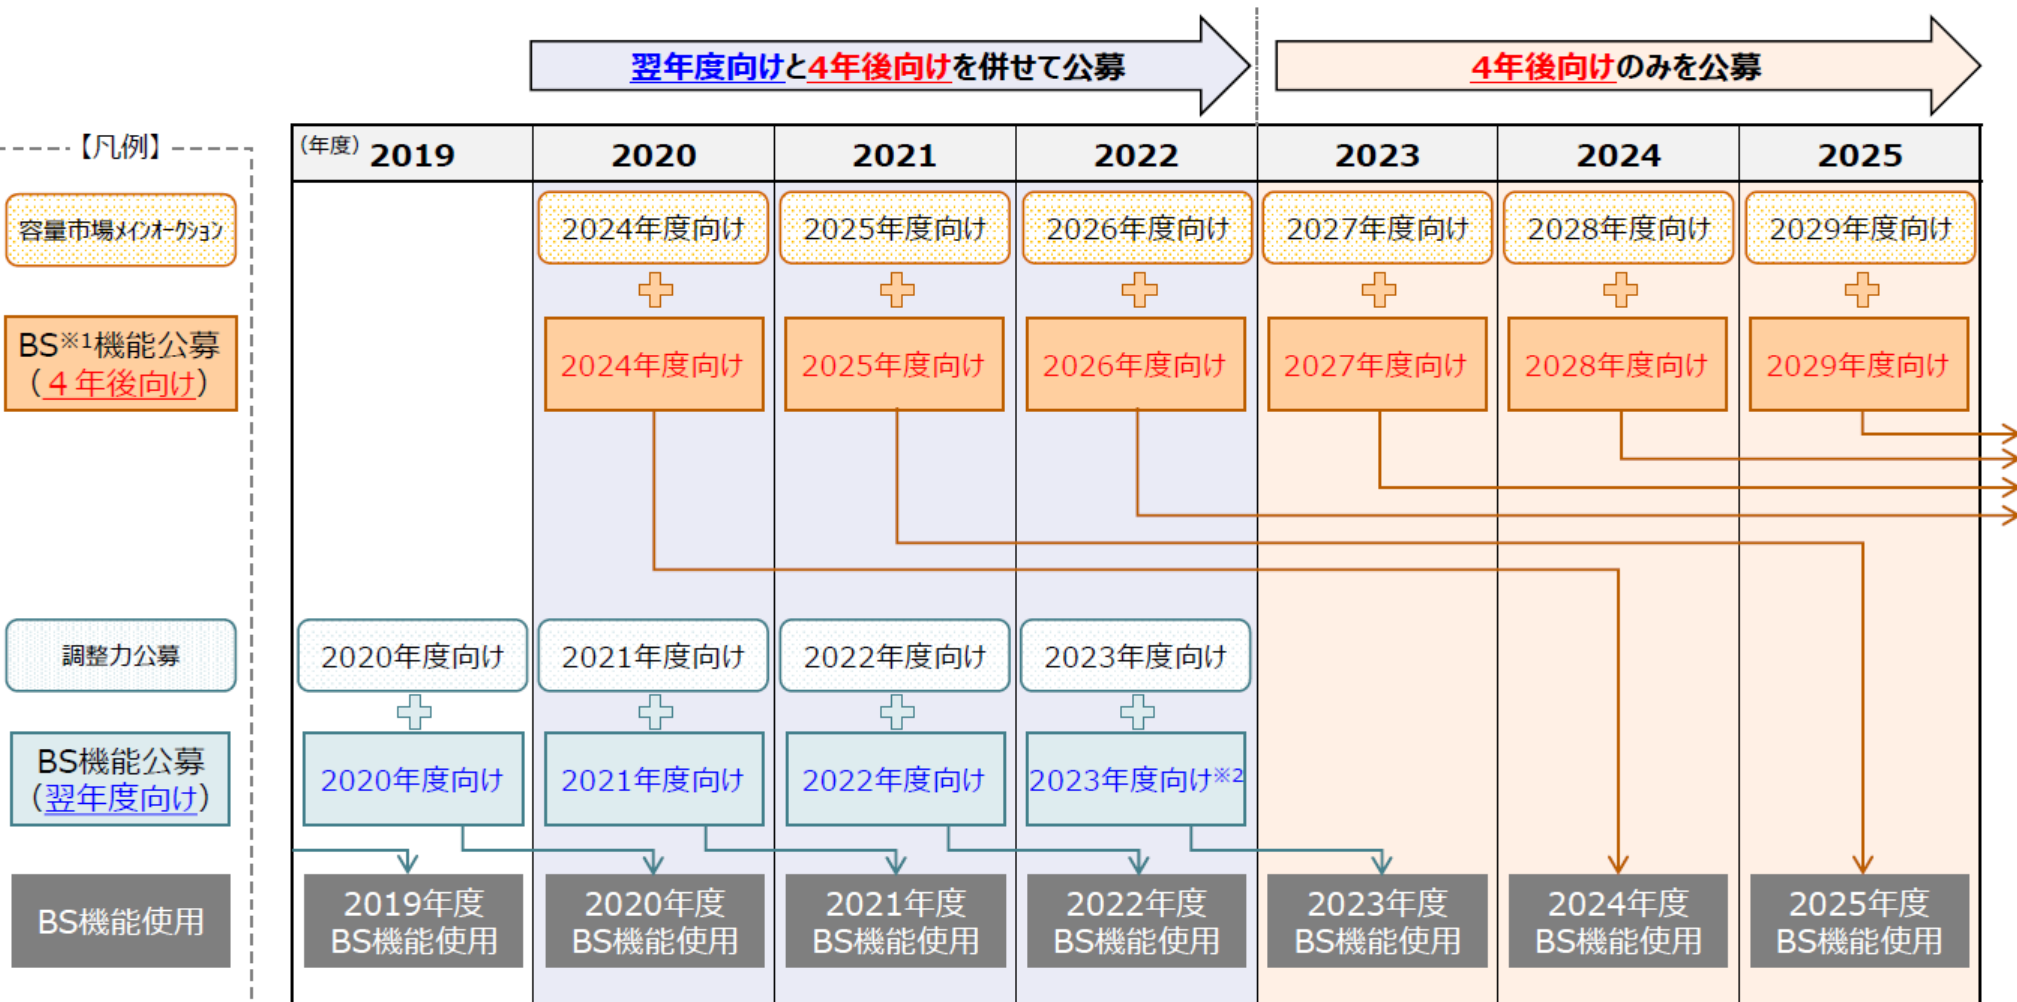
翌年度向けと4年後向けを併せて公募

4年後向けのみを公募

【凡例】

容量市場メインオークション

BS※1機能公募（4年後向け）

調整力公募

BS機能公募（翌年度向け）

BS機能使用

| (年度) 2019 | 2020 | 2021 | 2022 | 2023 | 2024 | 2025 |
|---|---|---|---|---|---|---|
| | 2024年度向け | 2025年度向け | 2026年度向け | 2027年度向け | 2028年度向け | 2029年度向け |
| | 2024年度向け | 2025年度向け | 2026年度向け | 2027年度向け | 2028年度向け | 2029年度向け |
| 2020年度向け | 2021年度向け | 2022年度向け | 2023年度向け | | | |
| 2020年度向け | 2021年度向け | 2022年度向け | 2023年度向け※2 | | | |
| 2019年度 BS機能使用 | 2020年度 BS機能使用 | 2021年度 BS機能使用 | 2022年度 BS機能使用 | 2023年度 BS機能使用 | 2024年度 BS機能使用 | 2025年度 BS機能使用 |